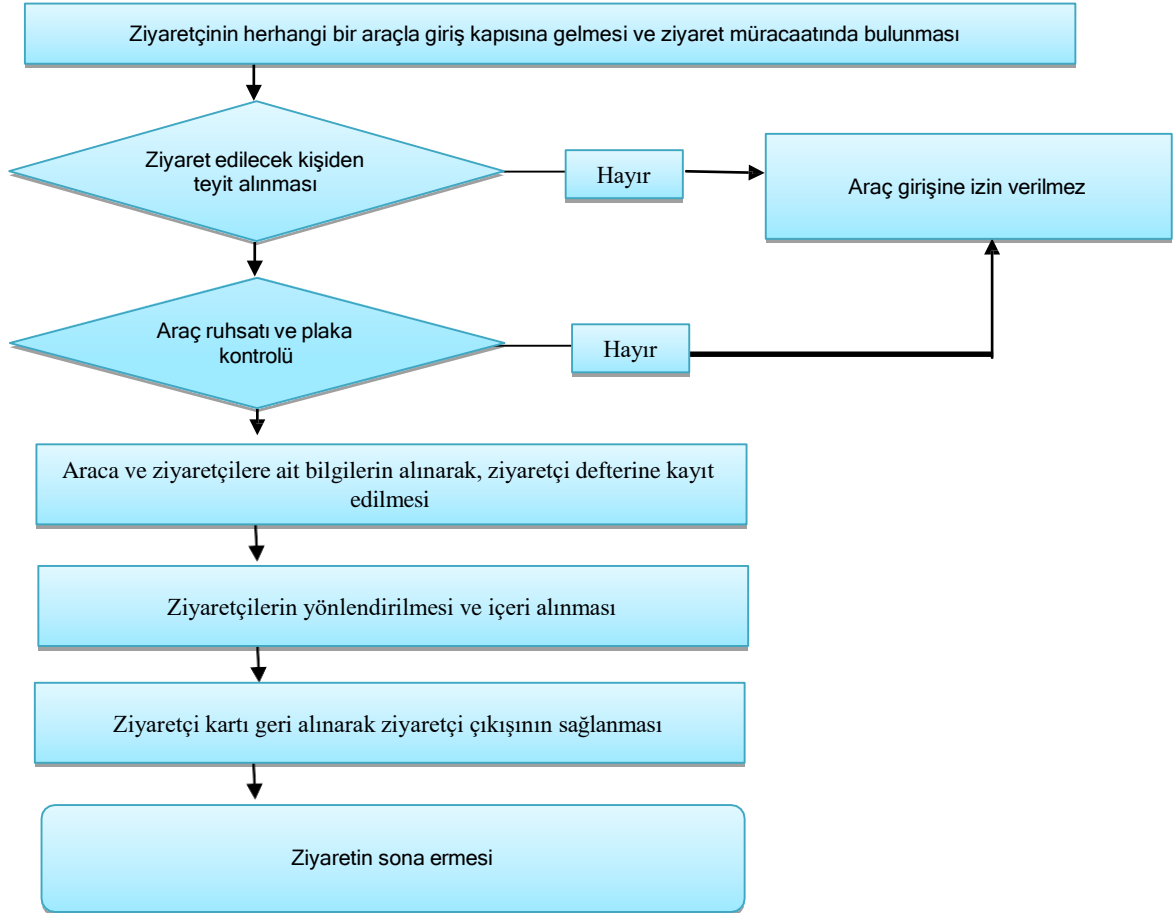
Ziyaretçinin herhangi bir araçla giriş kapısına gelmesi ve ziyaret müracaatında bulunması

Ziyaret edilecek kişiden teyit alınması

Hayır

Araç girişine izin verilmez

Araç ruhsatı ve plaka kontrolü

Hayır

Araca ve ziyaretçilere ait bilgilerin alınarak, ziyaretçi defterine kayıt edilmesi

Ziyaretçilerin yönlendirilmesi ve içeri alınması

Ziyaretçi kartı geri alınarak ziyaretçi çıkışının sağlanması

Ziyaretin sona ermesi